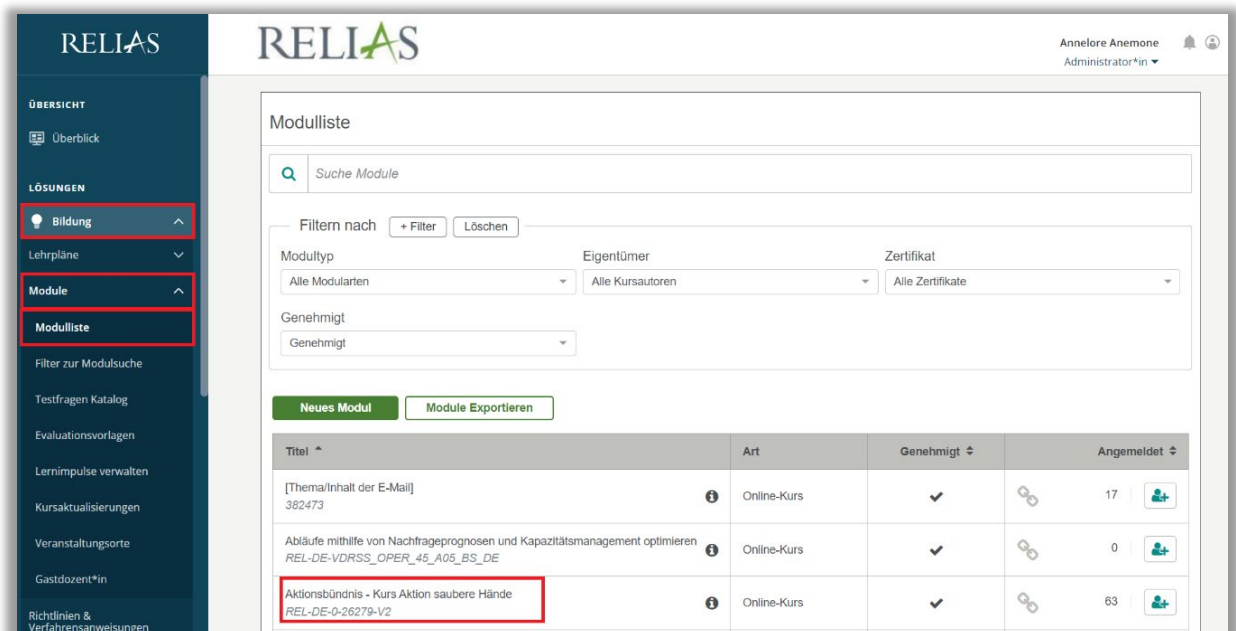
RELIAS

ÜBERSICHT

Überblick

LÖSUNGEN

Bildung

Lehrpläne

Module

Modulliste

Filter zur Modulsuche

Testfragen Katalog

Evaluationsvorlagen

Lernimpulse verwalten

Kursaktualisierungen

Veranstaltungsorte

Gastdozent*in

Richtlinien & Verfahrensanweisungen

RELIAS

Annelore Anemone
Administrator*in

Modulliste

Suche Module

Filtern nach + Filter Löschen

Modultyp
Alle Modularten

Eigentümer
Alle Kursautoren

Zertifikat
Alle Zertifikate

Genehmigt
Genehmigt

Neues Modul
Module Exportieren

| Titel | Art | Genehmigt | Angemeldet |
|---|---|---|---|
| [Thema/Inhalt der E-Mail] 382473 | Online-Kurs | ✔ | 17 |
| Abläufe mithilfe von Nachfrageprognosen und Kapazitätsmanagement optimieren REL-DE-VDRSS_OPER_45_A05_BS_DE | Online-Kurs | ✔ | 0 |
| Aktionsbündnis - Kurs Aktion saubere Hände REL-DE-0-26279-V2 | Online-Kurs | ✔ | 63 |